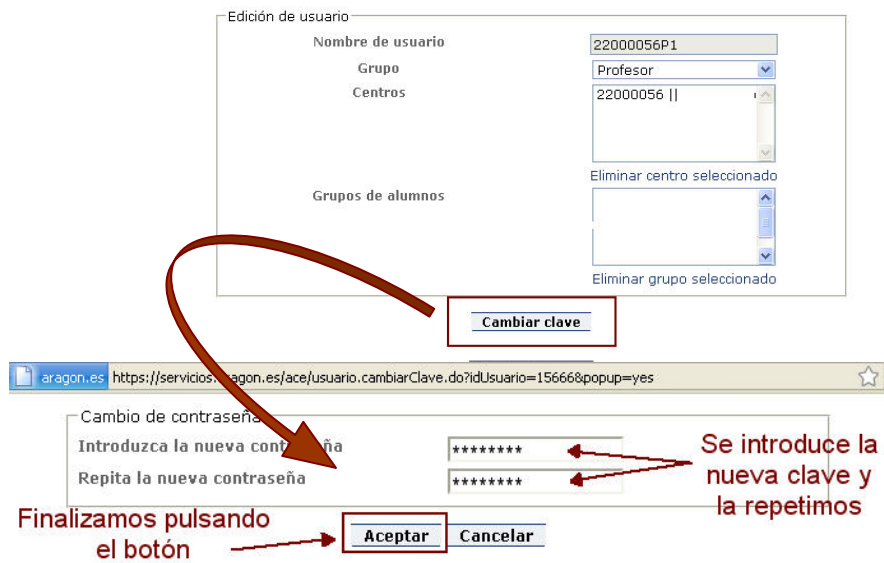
Edición de usuario

Nombre de usuario 22000056P1

Grupo Profesor

Centros 22000056 ||

Eliminar centro seleccionado

Grupos de alumnos

Eliminar grupo seleccionado

Cambiar clave

aragon.es https://servicios.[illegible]ragon.es/ace/usuario.cambiarClave.do?idUsuario=15666&popup=yes

Cambio de contraseña

Introduzca la nueva contr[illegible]ña ********

Repita la nueva contraseña ********

Se introduce la nueva clave y la repetimos

Finalizamos pulsando el botón

Aceptar Cancelar